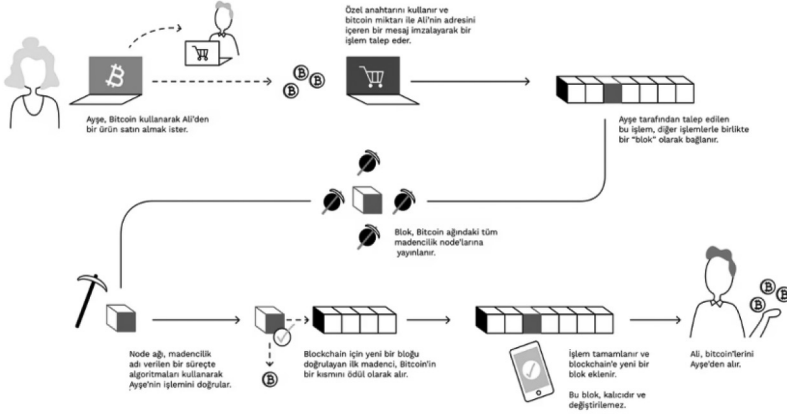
Özel anahtarını kullanır ve bitcoin miktarı ile Ali'nin adresini içeren bir mesajı imzalayarak bir işlem talep eder.

Ayşe, Bitcoin kullanarak Ali'den bir ürün satın almak ister.

Ayşe tarafından talep edilen bu işlem, diğer işlemlerle birlikte bir "blok" olarak bağlanır.

Blok, Bitcoin ağındaki tüm madencilik node'larına yayınlanır.

Node ağı, madencilik adı verilen bir süreçte algoritmaları kullanarak Ayşe'nin işlemini doğrular.

Blockchain için yeni bir bloğu doğrulayan ilk madenci, Bitcoin'in bir kısmını ödül olarak alır.

İşlem tamamlanır ve blockchain'e yeni bir blok eklenir.

Bu blok, kalıcıdır ve değiştirilemez.

Ali, bitcoin'lerini Ayşe'den alır.